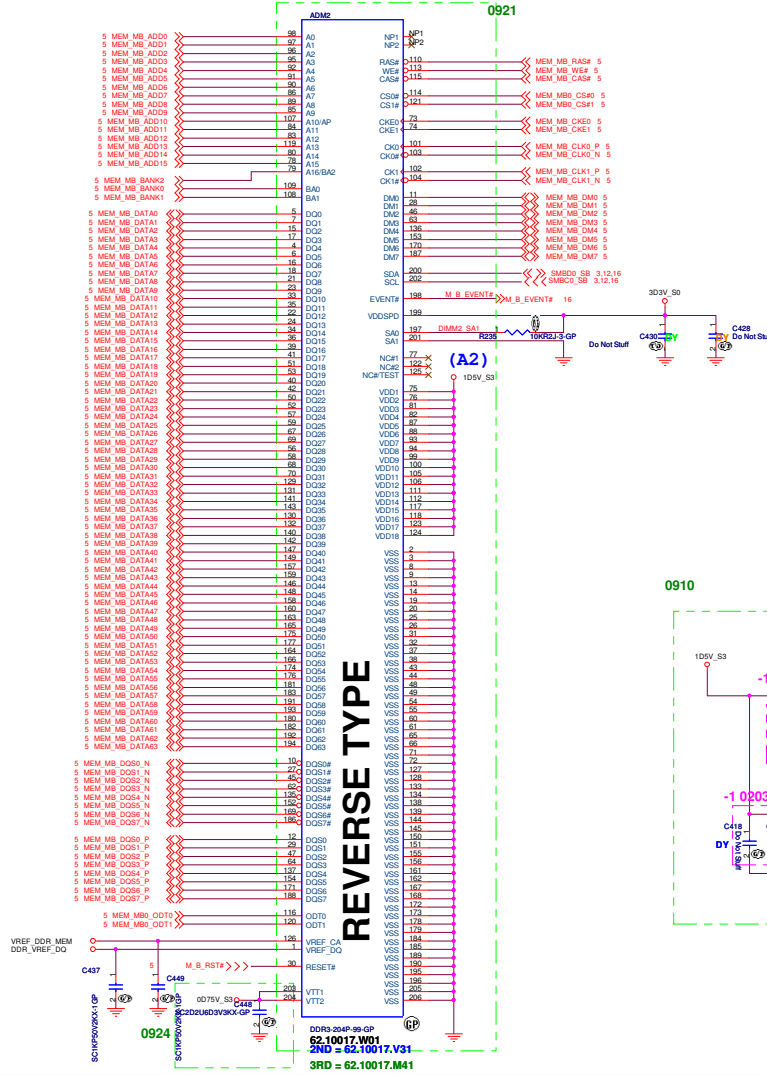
0921

ADM2

5 MEM_MB_ADD0 98 A0
5 MEM_MB_ADD1 97 A1
5 MEM_MB_ADD2 96 A2
5 MEM_MB_ADD3 95 A3
5 MEM_MB_ADD4 92 A4
5 MEM_MB_ADD5 91 A5
5 MEM_MB_ADD6 90 A6
5 MEM_MB_ADD7 86 A7
5 MEM_MB_ADD8 89 A8
5 MEM_MB_ADD9 85 A9
5 MEM_MB_ADD10 107 A10/AP
5 MEM_MB_ADD11 84 A11
5 MEM_MB_ADD12 83 A12
5 MEM_MB_ADD13 119 A13
5 MEM_MB_ADD14 80 A14
5 MEM_MB_ADD15 78 A15
79 A16/BA2
5 MEM_MB_BANK2
5 MEM_MB_BANK0 109 BA0
5 MEM_MB_BANK1 108 BA1

5 MEM_MB_DATA0 5 DQ0
5 MEM_MB_DATA1 7 DQ1
5 MEM_MB_DATA2 15 DQ2
5 MEM_MB_DATA3 17 DQ3
5 MEM_MB_DATA4 4 DQ4
5 MEM_MB_DATA5 6 DQ5
5 MEM_MB_DATA6 16 DQ6
5 MEM_MB_DATA7 18 DQ7
5 MEM_MB_DATA8 21 DQ8
5 MEM_MB_DATA9 23 DQ9
5 MEM_MB_DATA10 33 DQ10
5 MEM_MB_DATA11 35 DQ11
5 MEM_MB_DATA12 22 DQ12
5 MEM_MB_DATA13 24 DQ13
5 MEM_MB_DATA14 34 DQ14
5 MEM_MB_DATA15 36 DQ15
5 MEM_MB_DATA16 39 DQ16
5 MEM_MB_DATA17 41 DQ17
5 MEM_MB_DATA18 51 DQ18
5 MEM_MB_DATA19 53 DQ19
5 MEM_MB_DATA20 40 DQ20
5 MEM_MB_DATA21 42 DQ21
5 MEM_MB_DATA22 50 DQ22
5 MEM_MB_DATA23 52 DQ23
5 MEM_MB_DATA24 57 DQ24
5 MEM_MB_DATA25 59 DQ25
5 MEM_MB_DATA26 67 DQ26
5 MEM_MB_DATA27 69 DQ27
5 MEM_MB_DATA28 56 DQ28
5 MEM_MB_DATA29 58 DQ29
5 MEM_MB_DATA30 68 DQ30
5 MEM_MB_DATA31 70 DQ31
5 MEM_MB_DATA32 129 DQ32
5 MEM_MB_DATA33 131 DQ33
5 MEM_MB_DATA34 141 DQ34
5 MEM_MB_DATA35 143 DQ35
5 MEM_MB_DATA36 130 DQ36
5 MEM_MB_DATA37 132 DQ37
5 MEM_MB_DATA38 140 DQ38
5 MEM_MB_DATA39 142 DQ39
5 MEM_MB_DATA40 147 DQ40
5 MEM_MB_DATA41 149 DQ41
5 MEM_MB_DATA42 157 DQ42
5 MEM_MB_DATA43 159 DQ43
5 MEM_MB_DATA44 146 DQ44
5 MEM_MB_DATA45 148 DQ45
5 MEM_MB_DATA46 158 DQ46
5 MEM_MB_DATA47 160 DQ47
5 MEM_MB_DATA48 163 DQ48
5 MEM_MB_DATA49 165 DQ49
5 MEM_MB_DATA50 175 DQ50
5 MEM_MB_DATA51 177 DQ51
5 MEM_MB_DATA52 164 DQ52
5 MEM_MB_DATA53 166 DQ53
5 MEM_MB_DATA54 174 DQ54
5 MEM_MB_DATA55 176 DQ55
5 MEM_MB_DATA56 181 DQ56
5 MEM_MB_DATA57 183 DQ57
5 MEM_MB_DATA58 191 DQ58
5 MEM_MB_DATA59 193 DQ59
5 MEM_MB_DATA60 180 DQ60
5 MEM_MB_DATA61 182 DQ61
5 MEM_MB_DATA62 192 DQ62
5 MEM_MB_DATA63 194 DQ63

5 MEM_MB_DQS0_N 10 DQS0#
5 MEM_MB_DQS1_N 27 DQS1#
5 MEM_MB_DQS2_N 45 DQS2#
5 MEM_MB_DQS3_N 62 DQS3#
5 MEM_MB_DQS4_N 135 DQS4#
5 MEM_MB_DQS5_N 152 DQS5#
5 MEM_MB_DQS6_N 169 DQS6#
5 MEM_MB_DQS7_N 186 DQS7#

5 MEM_MB_DQS0_P 12 DQS0
5 MEM_MB_DQS1_P 29 DQS1
5 MEM_MB_DQS2_P 47 DQS2
5 MEM_MB_DQS3_P 64 DQS3
5 MEM_MB_DQS4_P 137 DQS4
5 MEM_MB_DQS5_P 154 DQS5
5 MEM_MB_DQS6_P 171 DQS6
5 MEM_MB_DQS7_P 188 DQS7

5 MEM_MB0_ODT0 116 ODT0
5 MEM_MB0_ODT1 120 ODT1
VREF_DDR_MEM 126 VREF_CA
DDR_VREF_DQ 1 VREF_DQ
5 M_B_RST# 30 RESET#
0D75V_S3 203 VTT1
204 VTT2

C437 SC1KP50V2KX-1GP
C449 SC1KP50V2KX-1GP
C448 SC2D2U6D3V3KX-GP
0924

NP1 NP1
NP2 NP2
RAS# 110 MEM_MB_RAS# 5
WE# 113 MEM_MB_WE# 5
CAS# 115 MEM_MB_CAS# 5
CS0# 114 MEM_MB0_CS#0 5
CS1# 121 MEM_MB0_CS#1 5
CKE0 73 MEM_MB_CKE0 5
CKE1 74 MEM_MB_CKE1 5
CK0 101 MEM_MB_CLK0_P 5
CK0# 103 MEM_MB_CLK0_N 5
CK1 102 MEM_MB_CLK1_P 5
CK1# 104 MEM_MB_CLK1_N 5
DM0 11 MEM_MB_DM0 5
DM1 28 MEM_MB_DM1 5
DM2 46 MEM_MB_DM2 5
DM3 63 MEM_MB_DM3 5
DM4 136 MEM_MB_DM4 5
DM5 153 MEM_MB_DM5 5
DM6 170 MEM_MB_DM6 5
DM7 187 MEM_MB_DM7 5
SDA 200 SMBC0_SB 3,12,16
SCL 202 SMBD0_SB 3,12,16
EVENT# 198 M_B_EVENT# M_B_EVENT# 16
VDDSPD 199
3D3V_S0
SA0 197 DIMM2_SA1
SA1 201
R235 10KR2J-3-GP
Do Not Stuff
C430 DY
C428 Do Not Stu
NC#1 77
NC#2 122
NC#/TEST 125
(A2)
1D5V_S3
VDD1 75
VDD2 76
VDD3 81
VDD4 82
VDD5 87
VDD6 88
VDD7 93
VDD8 94
VDD9 99
VDD10 100
VDD11 105
VDD12 106
VDD13 111
VDD14 112
VDD15 117
VDD16 118
VDD17 123
VDD18 124
VSS 2, 3, 8, 9, 13, 14, 19, 20, 25, 26, 31, 32, 37, 38, 43, 44, 48, 49, 54, 55, 60, 61, 65, 66, 71, 72, 127, 128, 133, 134, 138, 139, 144, 145, 150, 151, 155, 156, 161, 162, 167, 168, 172, 173, 178, 179, 184, 185, 189, 190, 195, 196, 205, 206

REVERSE TYPE

DDR3-204P-99-GP
62.10017.W01
2ND = 62.10017.V31
3RD = 62.10017.M41

0910
1D5V_S3
-1
-1 0203
C418
DY